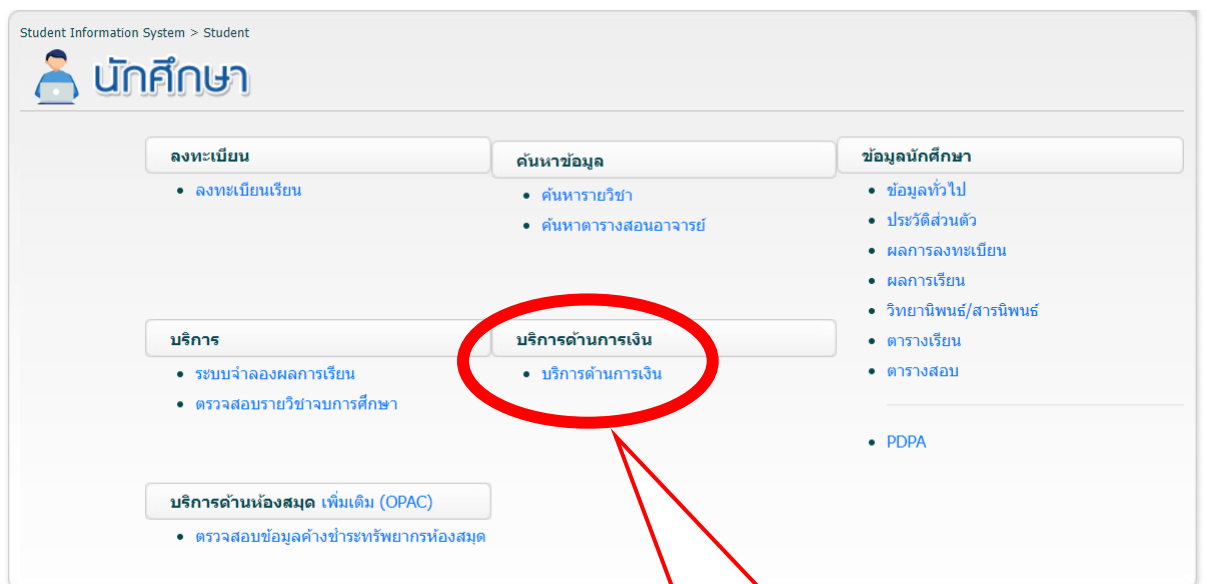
Student Information System > Student

นักศึกษา

ลงทะเบียน
- ลงทะเบียนเรียน

ค้นหาข้อมูล
- ค้นหารายวิชา
- ค้นหาตารางสอนอาจารย์

ข้อมูลนักศึกษา
- ข้อมูลทั่วไป
- ประวัติส่วนตัว
- ผลการลงทะเบียน
- ผลการเรียน
- วิทยานิพนธ์/สารนิพนธ์
- ตารางเรียน
- ตารางสอบ

- PDPA

บริการ
- ระบบจำลองผลการเรียน
- ตรวจสอบรายวิชาจบการศึกษา

บริการด้านการเงิน
- บริการด้านการเงิน

บริการด้านห้องสมุด เพิ่มเติม (OPAC)
- ตรวจสอบข้อมูลค้างชำระทรัพยากรห้องสมุด